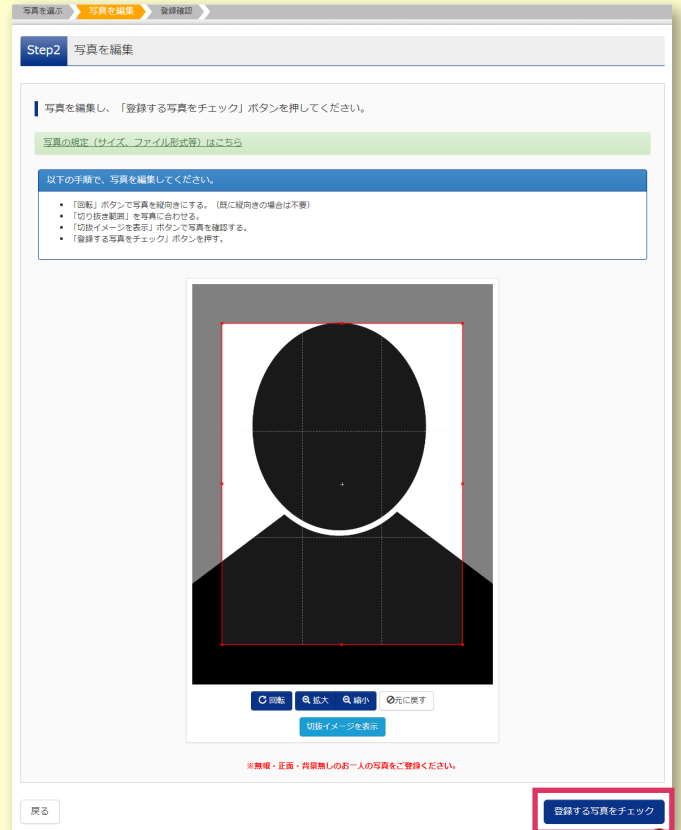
写真を選択　写真を編集　登録確認

Step2 写真を編集

写真を編集し、「登録する写真をチェック」ボタンを押してください。

写真の規定（サイズ、ファイル形式等）はこちら

以下の手順で、写真を編集してください。

- 「回転」ボタンで写真を縦向きにする。（既に縦向きの場合は不要）
- 「切り抜き範囲」を写真に合わせる。
- 「切抜イメージを表示」ボタンで写真を確認する。
- 「登録する写真をチェック」ボタンを押す。

回転　拡大　縮小　元に戻す

切抜イメージを表示

※無帽・正面・背景無しのお一人の写真をご登録ください。

戻る

登録する写真をチェック